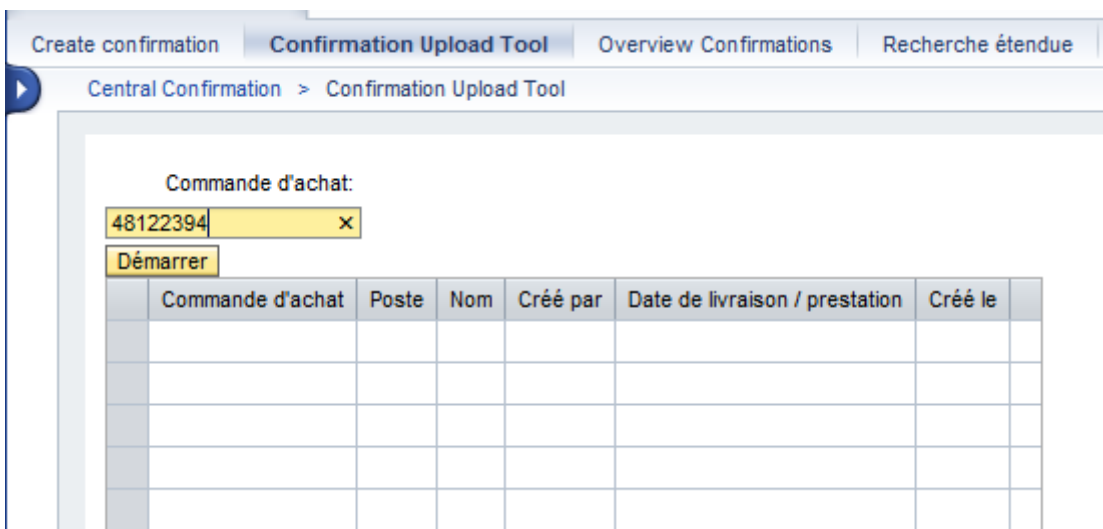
Create confirmation | Confirmation Upload Tool | Overview Confirmations | Recherche étendue

Central Confirmation > Confirmation Upload Tool

Commande d'achat:

48122394 ×

Démarrer

| | Commande d'achat | Poste | Nom | Créé par | Date de livraison / prestation | Créé le | |
|---|---|---|---|---|---|---|---|
| | | | | | | | |
| | | | | | | | |
| | | | | | | | |
| | | | | | | | |
| | | | | | | | |